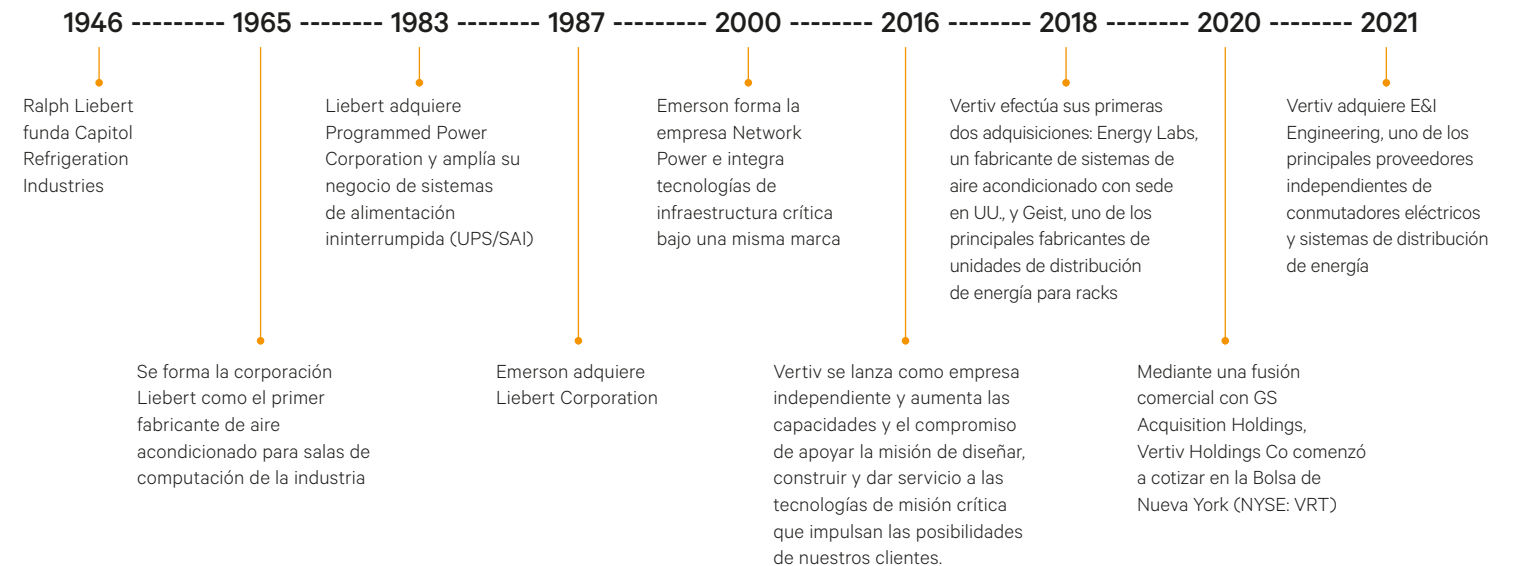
1946 --------- 1965 -------- 1983 -------- 1987 --------- 2000 -------- 2016 -------- 2018 -------- 2020 -------- 2021

Ralph Liebert funda Capitol Refrigeration Industries

Se forma la corporación Liebert como el primer fabricante de aire acondicionado para salas de computación de la industria

Liebert adquiere Programmed Power Corporation y amplía su negocio de sistemas de alimentación ininterrumpida (UPS/SAI)

Emerson adquiere Liebert Corporation

Emerson forma la empresa Network Power e integra tecnologías de infraestructura crítica bajo una misma marca

Vertiv se lanza como empresa independiente y aumenta las capacidades y el compromiso de apoyar la misión de diseñar, construir y dar servicio a las tecnologías de misión crítica que impulsan las posibilidades de nuestros clientes.

Vertiv efectúa sus primeras dos adquisiciones: Energy Labs, un fabricante de sistemas de aire acondicionado con sede en UU., y Geist, uno de los principales fabricantes de unidades de distribución de energía para racks

Mediante una fusión comercial con GS Acquisition Holdings, Vertiv Holdings Co comenzó a cotizar en la Bolsa de Nueva York (NYSE: VRT)

Vertiv adquiere E&I Engineering, uno de los principales proveedores independientes de conmutadores eléctricos y sistemas de distribución de energía